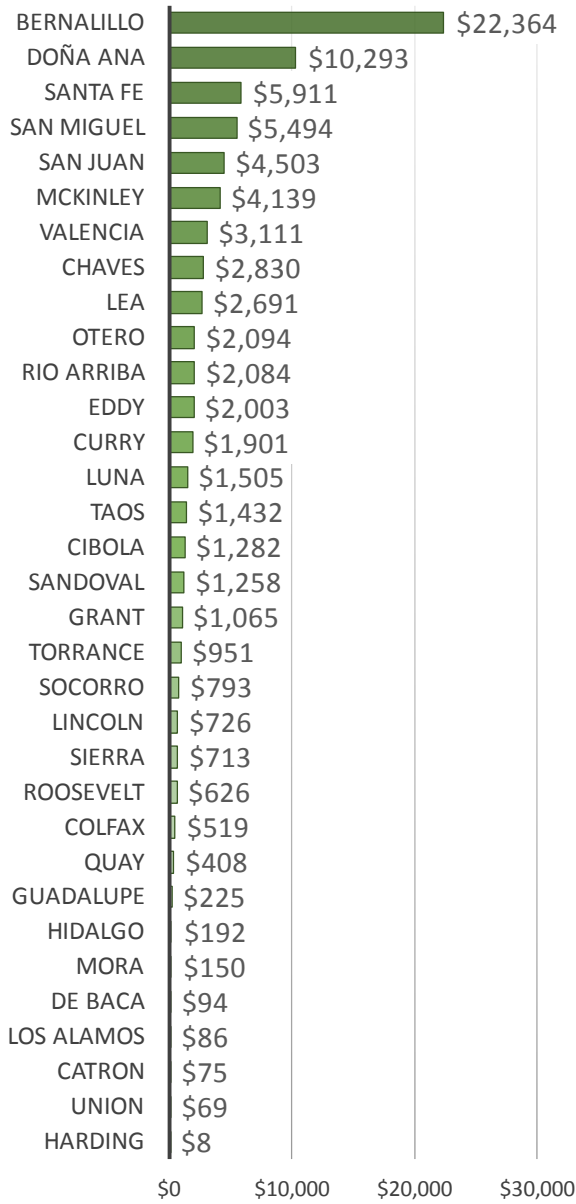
| County | Value |
|---|---|
| BERNALILLO | \$22,364 |
| DOÑA ANA | \$10,293 |
| SANTA FE | \$5,911 |
| SAN MIGUEL | \$5,494 |
| SAN JUAN | \$4,503 |
| MCKINLEY | \$4,139 |
| VALENCIA | \$3,111 |
| CHAVES | \$2,830 |
| LEA | \$2,691 |
| OTERO | \$2,094 |
| RIO ARRIBA | \$2,084 |
| EDDY | \$2,003 |
| CURRY | \$1,901 |
| LUNA | \$1,505 |
| TAOS | \$1,432 |
| CIBOLA | \$1,282 |
| SANDOVAL | \$1,258 |
| GRANT | \$1,065 |
| TORRANCE | \$951 |
| SOCORRO | \$793 |
| LINCOLN | \$726 |
| SIERRA | \$713 |
| ROOSEVELT | \$626 |
| COLFAX | \$519 |
| QUAY | \$408 |
| GUADALUPE | \$225 |
| HIDALGO | \$192 |
| MORA | \$150 |
| DE BACA | \$94 |
| LOS ALAMOS | \$86 |
| CATRON | \$75 |
| UNION | \$69 |
| HARDING | \$8 |

\$0 \$10,000 \$20,000 \$30,000